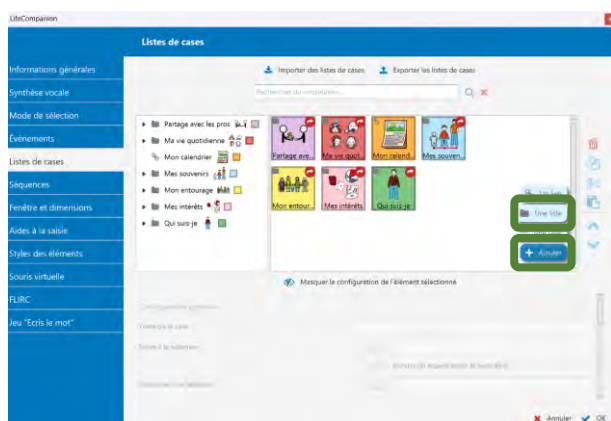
LifeCompanion

Listes de cases

Informations générales
Synthèse vocale
Mode de sélection
Événements
Listes de cases
Séquences
Fenêtre et dimensions
Aides à la saisie
Styles des éléments
Souris virtuelle
FLIRC
Jeu "Écris le mot"

Importer des listes de cases
Exporter les listes de cases

Rechercher du vocabulaire...

Partage avec les pros
Ma vie quotidienne
Mon calendrier
Mes souvenirs
Mon entourage
Mes intérêts
Qui suis-je

Partage ave...
Ma vie quot...
Mon calend...
Mes souven...
Mon entour...
Mes intérêts
Qui suis-je

Une liste
Ajouter

Masquer la configuration de l'élément sélectionné

Annuler
OK